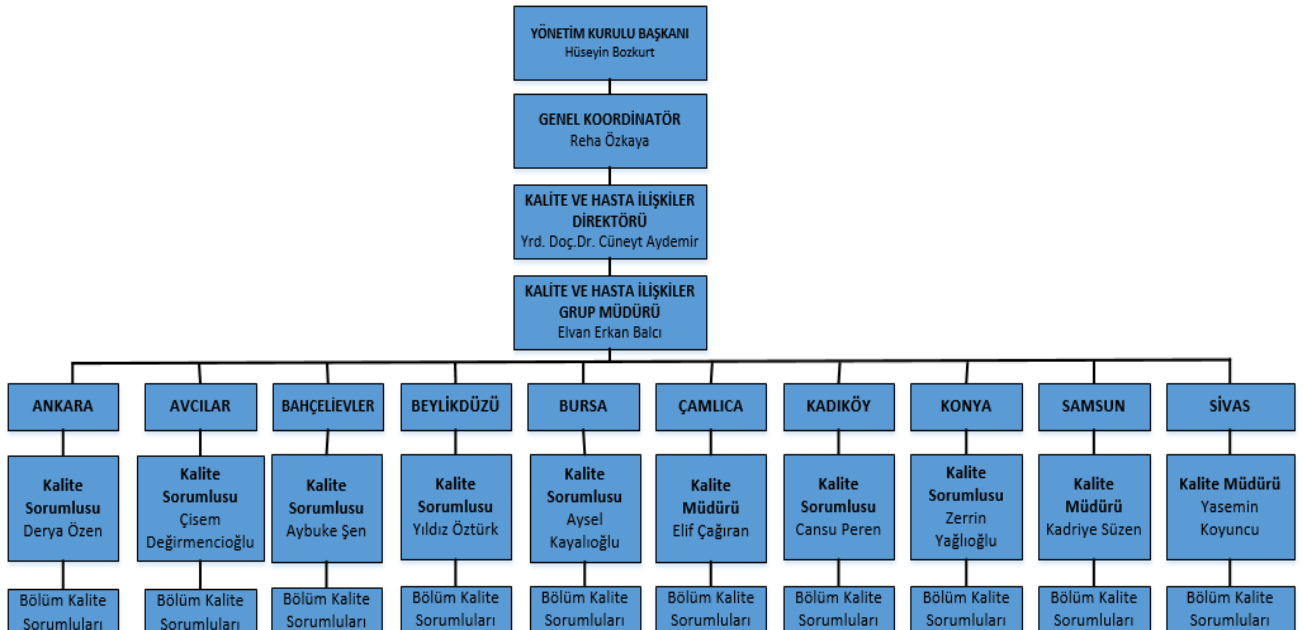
YÖNETİM KURULU BAŞKANI
Hüseyin Bozkurt

GENEL KOORDİNATÖR
Reha Özkaya

KALİTE VE HASTA İLİŞKİLER DİREKTÖRÜ
Yrd. Doç.Dr. Cüneyt Aydemir

KALİTE VE HASTA İLİŞKİLER GRUP MÜDÜRÜ
Elvan Erkan Balcı

ANKARA

Kalite Sorumlusu
Derya Özen

Bölüm Kalite Sorumluları

AVCILAR

Kalite Sorumlusu
Çisem Değirmencioğlu

Bölüm Kalite Sorumluları

BAHÇELİEVLER

Kalite Sorumlusu
Aybuke Şen

Bölüm Kalite Sorumluları

BEYLİKDÜZÜ

Kalite Sorumlusu
Yıldız Öztürk

Bölüm Kalite Sorumluları

BURSA

Kalite Sorumlusu
Aysel Kayalıoğlu

Bölüm Kalite Sorumluları

ÇAMLICA

Kalite Müdürü
Elif Çağıran

Bölüm Kalite Sorumluları

KADIKÖY

Kalite Sorumlusu
Cansu Peren

Bölüm Kalite Sorumluları

KONYA

Kalite Sorumlusu
Zerrin Yağlıoğlu

Bölüm Kalite Sorumluları

SAMSUN

Kalite Müdürü
Kadriye Süzen

Bölüm Kalite Sorumluları

SİVAS

Kalite Müdürü
Yasemin Koyuncu

Bölüm Kalite Sorumluları